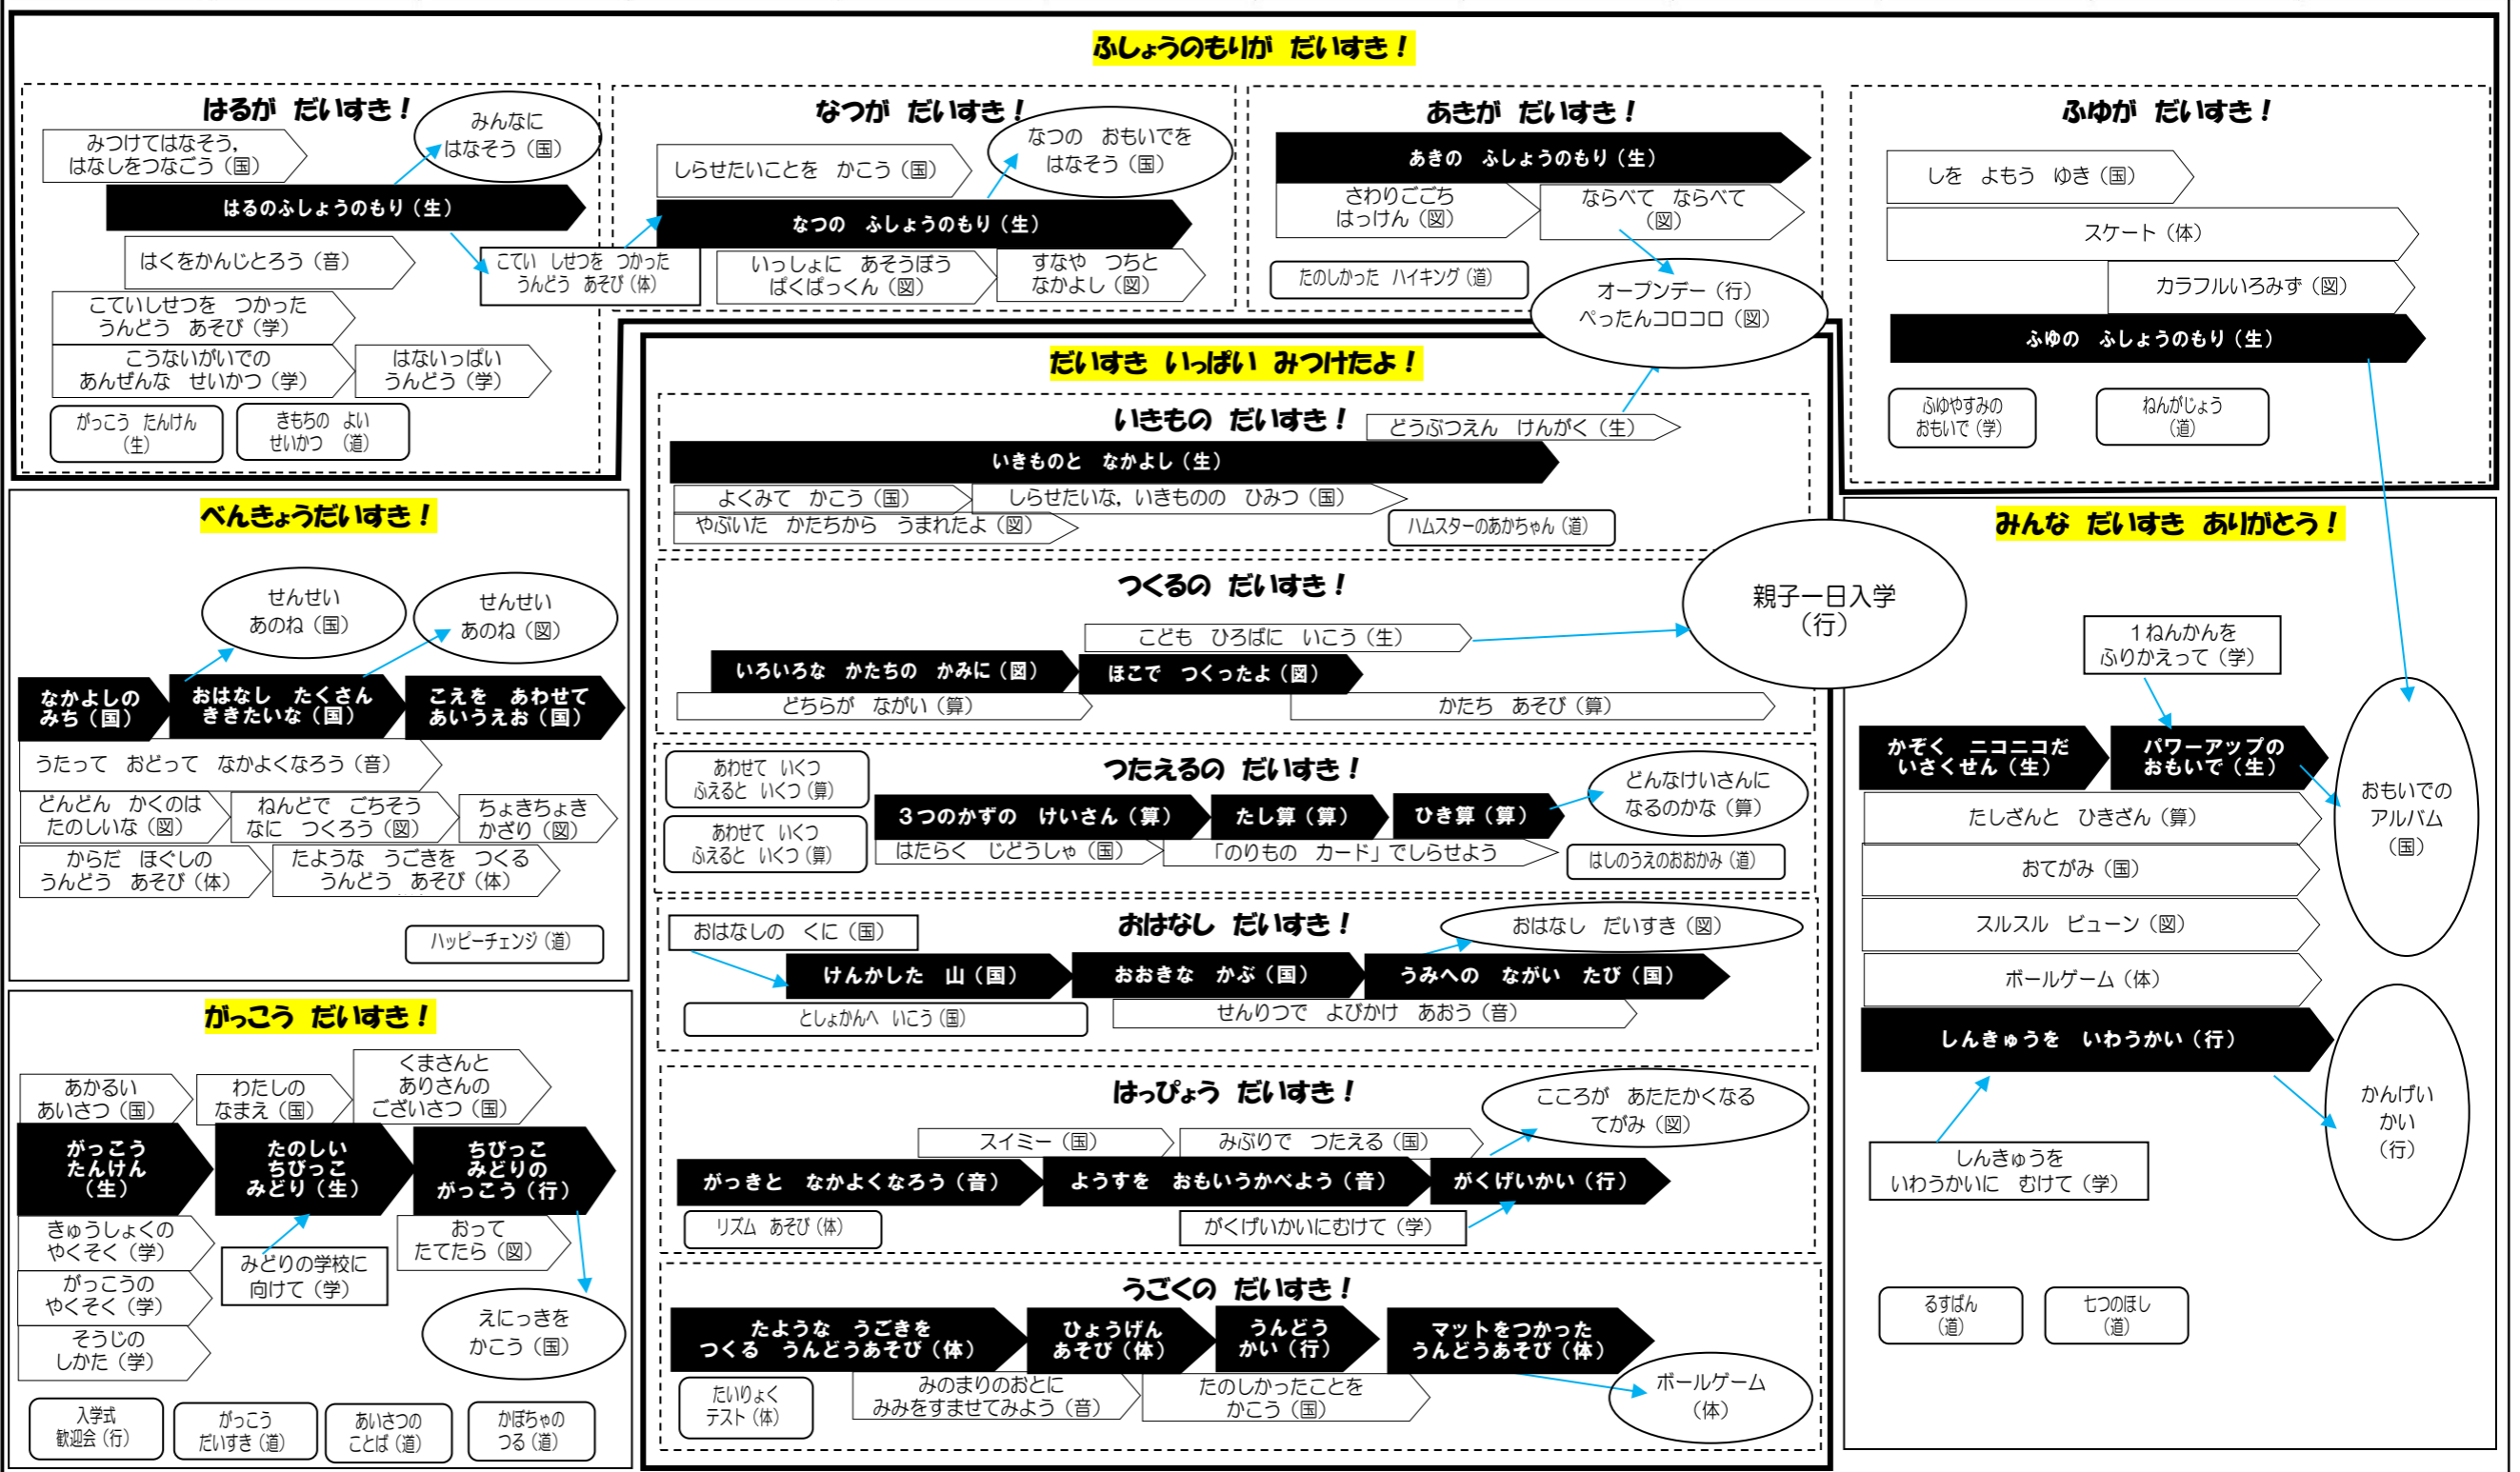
ふしょうのもりが だいすき！

はるが だいすき！
みつけてはなそう，はなしをつなごう（国）
みんなに はなそう（国）
はるのふしょうのもり（生）
はくをかんじとろう（音）
こてい しせつを つかった うんどう あそび（体）
こていしせつを つかった うんどう あそび（学）
こうないがいでの あんぜんな せいかつ（学）
はないっぱい うんどう（学）
がっこう たんけん（生）
きもちの よい せいかつ （道）

なつが だいすき！
しらせたいことを かこう（国）
なつの おもいでを はなそう（国）
なつの ふしょうのもり（生）
いっしょに あそうぼう ぱくぱくっん（図）
すなや つちと なかよし（図）

あきが だいすき！
あきの ふしょうのもり（生）
さわりごこち はっけん（図）
ならべて ならべて（図）
たのしかった ハイキング（道）
オープンデー（行）
ぺったんコロコロ（図）

ふゆが だいすき！
しを よもう ゆき（国）
スケート（体）
カラフルいろみず（図）
ふゆの ふしょうのもり（生）
ふゆやすみの おもいで（学）
ねんがじょう（道）

だいすき いっぱい みつけたよ！

いきもの だいすき！
どうぶつえん けんがく（生）
いきものと なかよし（生）
よくみて かこう（国）
しらせたいな，いきものの ひみつ（国）
やぶいた かたちから うまれたよ（図）
ハムスターのあかちゃん（道）

つくるの だいすき！
親子一日入学（行）
こども ひろばに いこう（生）
いろいろな かたちの かみに（図）
ほこで つくったよ（図）
どちらが ながい（算）
かたち あそび（算）

つたえるの だいすき！
あわせて いくつ ふえると いくつ（算）
あわせて いくつ ふえると いくつ（算）
３つのかずの けいさん（算）
たし算（算）
ひき算（算）
どんなけいさんに なるのかな（算）
はたらく じどうしゃ（国）
「のりもの カード」でしらせよう
はしのうえのおおかみ（道）

おはなし だいすき！
おはなしの くに（国）
おはなし だいすき（図）
けんかした 山（国）
おおきな かぶ（国）
うみへの ながい たび（国）
としょかんへ いこう（国）
せんりつで よびかけ あおう（音）

はっぴょう だいすき！
こころが あたたかくなる てがみ（図）
スイミー（国）
みぶりで つたえる（国）
がっきと なかよくなろう（音）
ようすを おもいうかべよう（音）
がくげいかい（行）
リズム あそび（体）
がくげいかいにむけて（学）

うごくの だいすき！
たような うごきを つくる うんどうあそび（体）
ひょうげん あそび（体）
うんどう かい（行）
マットをつかった うんどうあそび（体）
ボールゲーム（体）
たいりょく テスト（体）
みのまりのおとに みみをすませてみよう（音）
たのしかったことを かこう（国）

べんきょうだいすき！
せんせい あのね（国）
せんせい あのね（図）
なかよしの みち（国）
おはなし たくさん ききたいな（国）
こえを あわせて あいうえお（国）
うたって おどって なかよくなろう（音）
どんどん かくのは たのしいな（図）
ねんどで ごちそう なに つくろう（図）
ちょきちょき かざり（図）
からだ ほぐしの うんどう あそび（体）
たような うごきを つくる うんどう あそび（体）
ハッピーチェンジ（道）

がっこう だいすき！
あかるい あいさつ（国）
わたしの なまえ（国）
くまさんと ありさんの ごあいさつ（国）
がっこう たんけん（生）
たのしい ちびっこ みどり（生）
ちびっこ みどりの がっこう（行）
きゅうしょくの やくそく（学）
みどりの学校に 向けて（学）
おって たてたら（図）
がっこうの やくそく（学）
そうじの しかた（学）
えにっきを かこう（国）
入学式 歓迎会（行）
がっこう だいすき（道）
あいさつの ことば（道）
かぼちゃの つる（道）

みんな だいすき ありがとう！
１ねんかんを ふりかえって（学）
かぞく ニコニコだ いさくせん（生）
パワーアップの おもいで（生）
おもいでの アルバム（国）
たしざんと ひきざん（算）
おてがみ（国）
スルスル ビューン（図）
ボールゲーム（体）
しんきゅうを いわうかい（行）
かんげい かい（行）
しんきゅうを いわうかいに むけて（学）
るすばん（道）
七つのほし（道）